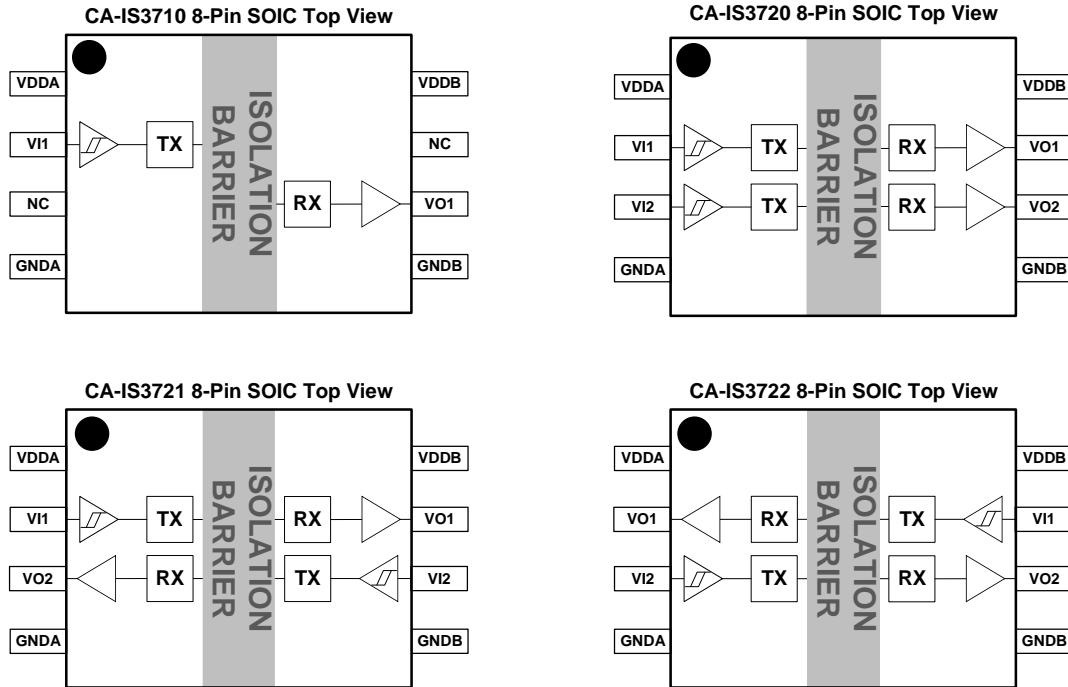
CA-IS3710 8-Pin SOIC Top View

VDDA
VI1
NC
GNDA
TX
ISOLATION BARRIER
RX
VDDB
NC
VO1
GNDB

CA-IS3720 8-Pin SOIC Top View

VDDA
VI1
VI2
GNDA
TX
TX
ISOLATION BARRIER
RX
RX
VDDB
VO1
VO2
GNDB

CA-IS3721 8-Pin SOIC Top View

VDDA
VI1
VO2
GNDA
TX
RX
ISOLATION BARRIER
RX
TX
VDDB
VO1
VI2
GNDB

CA-IS3722 8-Pin SOIC Top View

VDDA
VO1
VI2
GNDA
RX
TX
ISOLATION BARRIER
TX
RX
VDDB
VI1
VO2
GNDB